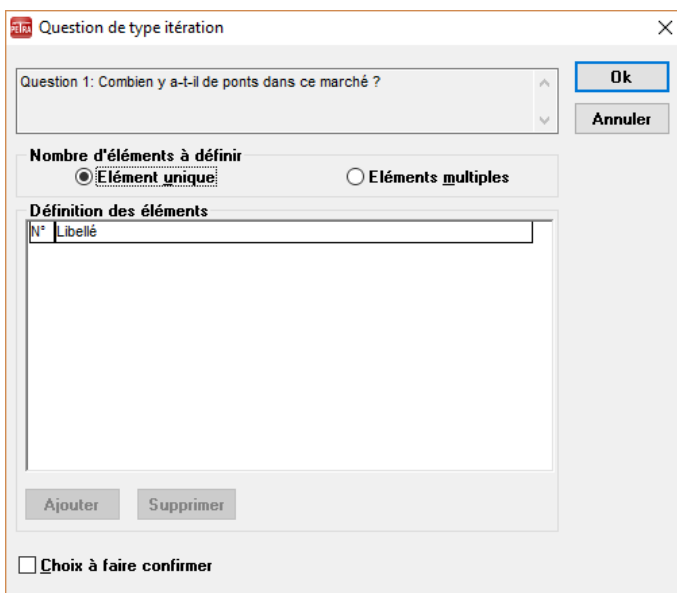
PETRA Question de type itération

Question 1: Combien y a-t-il de ponts dans ce marché ?

Ok

Annuler

Nombre d'éléments à définir

Elément unique

Eléments multiples

Définition des éléments

| N° | Libellé |
|---|---|

Ajouter

Supprimer

Choix à faire confirmer